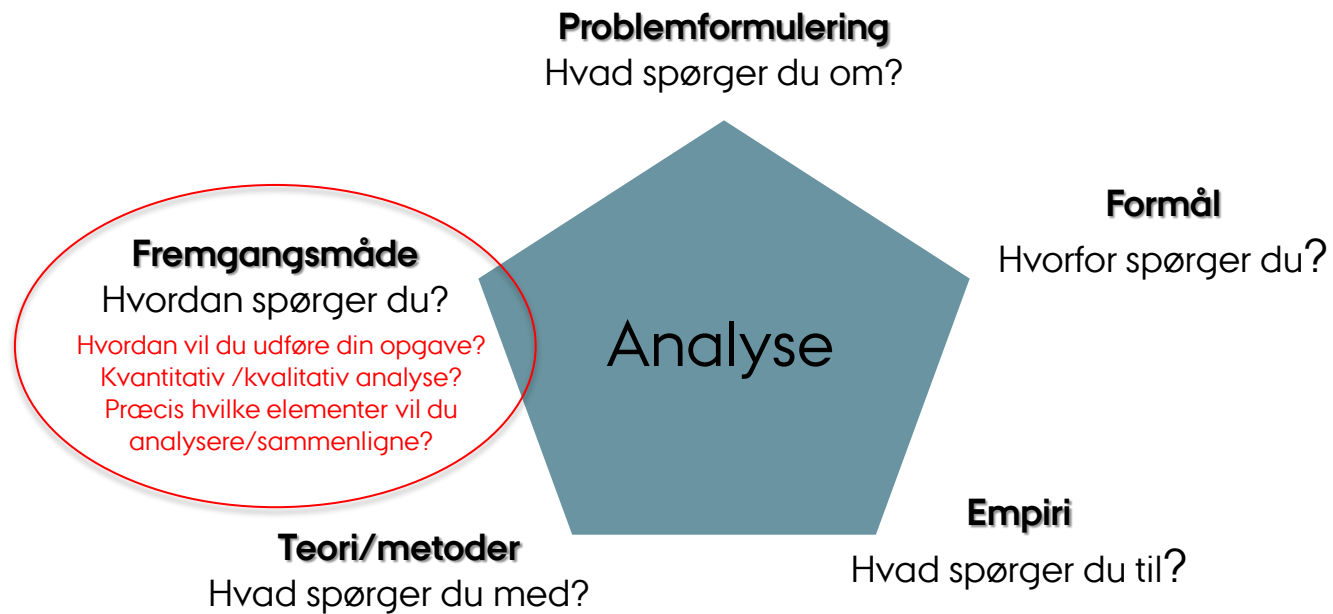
Problemformulering
Hvad spørger du om?

Formål
Hvorfor spørger du?

Fremgangsmåde
Hvordan spørger du?
Hvordan vil du udføre din opgave?
Kvantitativ /kvalitativ analyse?
Præcis hvilke elementer vil du analysere/sammenligne?

Analyse

Empiri
Hvad spørger du til?

Teori/metoder
Hvad spørger du med?